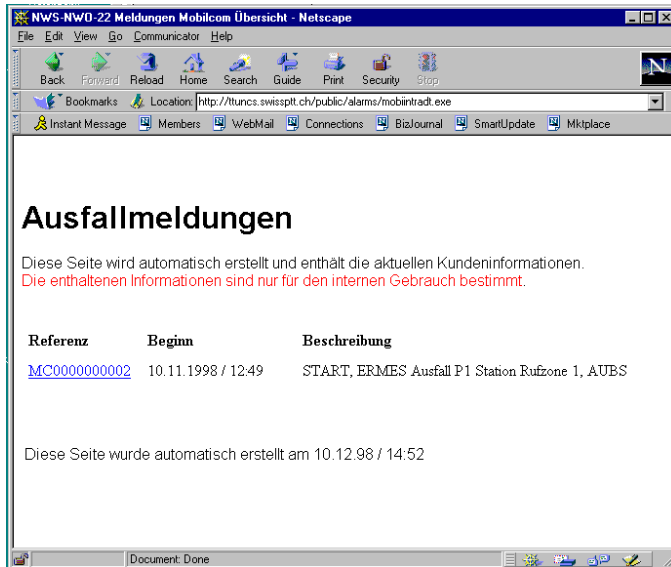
NWS-NWO-22 Meldungen Mobilcom Übersicht - Netscape

File Edit View Go Communicator Help

Back Forward Reload Home Search Guide Print Security Stop

Bookmarks Location: http://ttuncs.swissptt.ch/public/alarms/mobiintradt.exe

Instant Message Members WebMail Connections BizJournal SmartUpdate Mktplace

Ausfallmeldungen

Diese Seite wird automatisch erstellt und enthält die aktuellen Kundeninformationen. Die enthaltenen Informationen sind nur für den internen Gebrauch bestimmt.

| Referenz | Beginn | Beschreibung |
|---|---|---|
| MC0000000002 | 10.11.1998 / 12:49 | START, ERMES Ausfall P1 Station Rufzone 1, AUBS |

Diese Seite wurde automatisch erstellt am 10.12.98 / 14:52

Document: Done